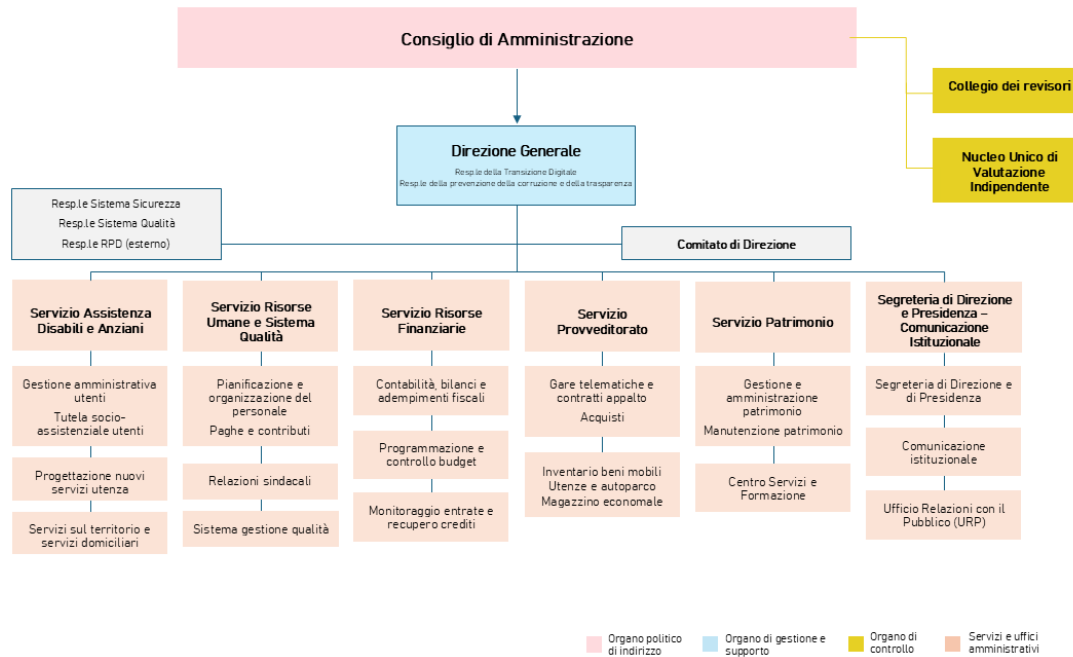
Consiglio di Amministrazione

Collegio dei revisori

Nucleo Unico di Valutazione Indipendente

Direzione Generale
Resp.le della Transizione Digitale
Resp.le della prevenzione della corruzione e della trasparenza

Resp.le Sistema Sicurezza
Resp.le Sistema Qualità
Resp.le RPD (esterno)

Comitato di Direzione

Servizio Assistenza Disabili e Anziani

Gestione amministrativa utenti
Tutela socio-assistenziale utenti

Progettazione nuovi servizi utenza

Servizi sul territorio e servizi domiciliari

Servizio Risorse Umane e Sistema Qualità

Pianificazione e organizzazione del personale
Paghe e contributi

Relazioni sindacali

Sistema gestione qualità

Servizio Risorse Finanziarie

Contabilità, bilanci e adempimenti fiscali

Programmazione e controllo budget

Monitoraggio entrate e recupero crediti

Servizio Provveditorato

Gare telematiche e contratti appalto
Acquisti

Inventario beni mobili
Utenze e autoparco
Magazzino economale

Servizio Patrimonio

Gestione e amministrazione patrimonio
Manutenzione patrimonio

Centro Servizi e Formazione

Segreteria di Direzione e Presidenza – Comunicazione Istituzionale

Segreteria di Direzione e di Presidenza

Comunicazione istituzionale

Ufficio Relazioni con il Pubblico (URP)

Organo politico di indirizzo
Organo di gestione e supporto
Organo di controllo
Servizi e uffici amministrativi